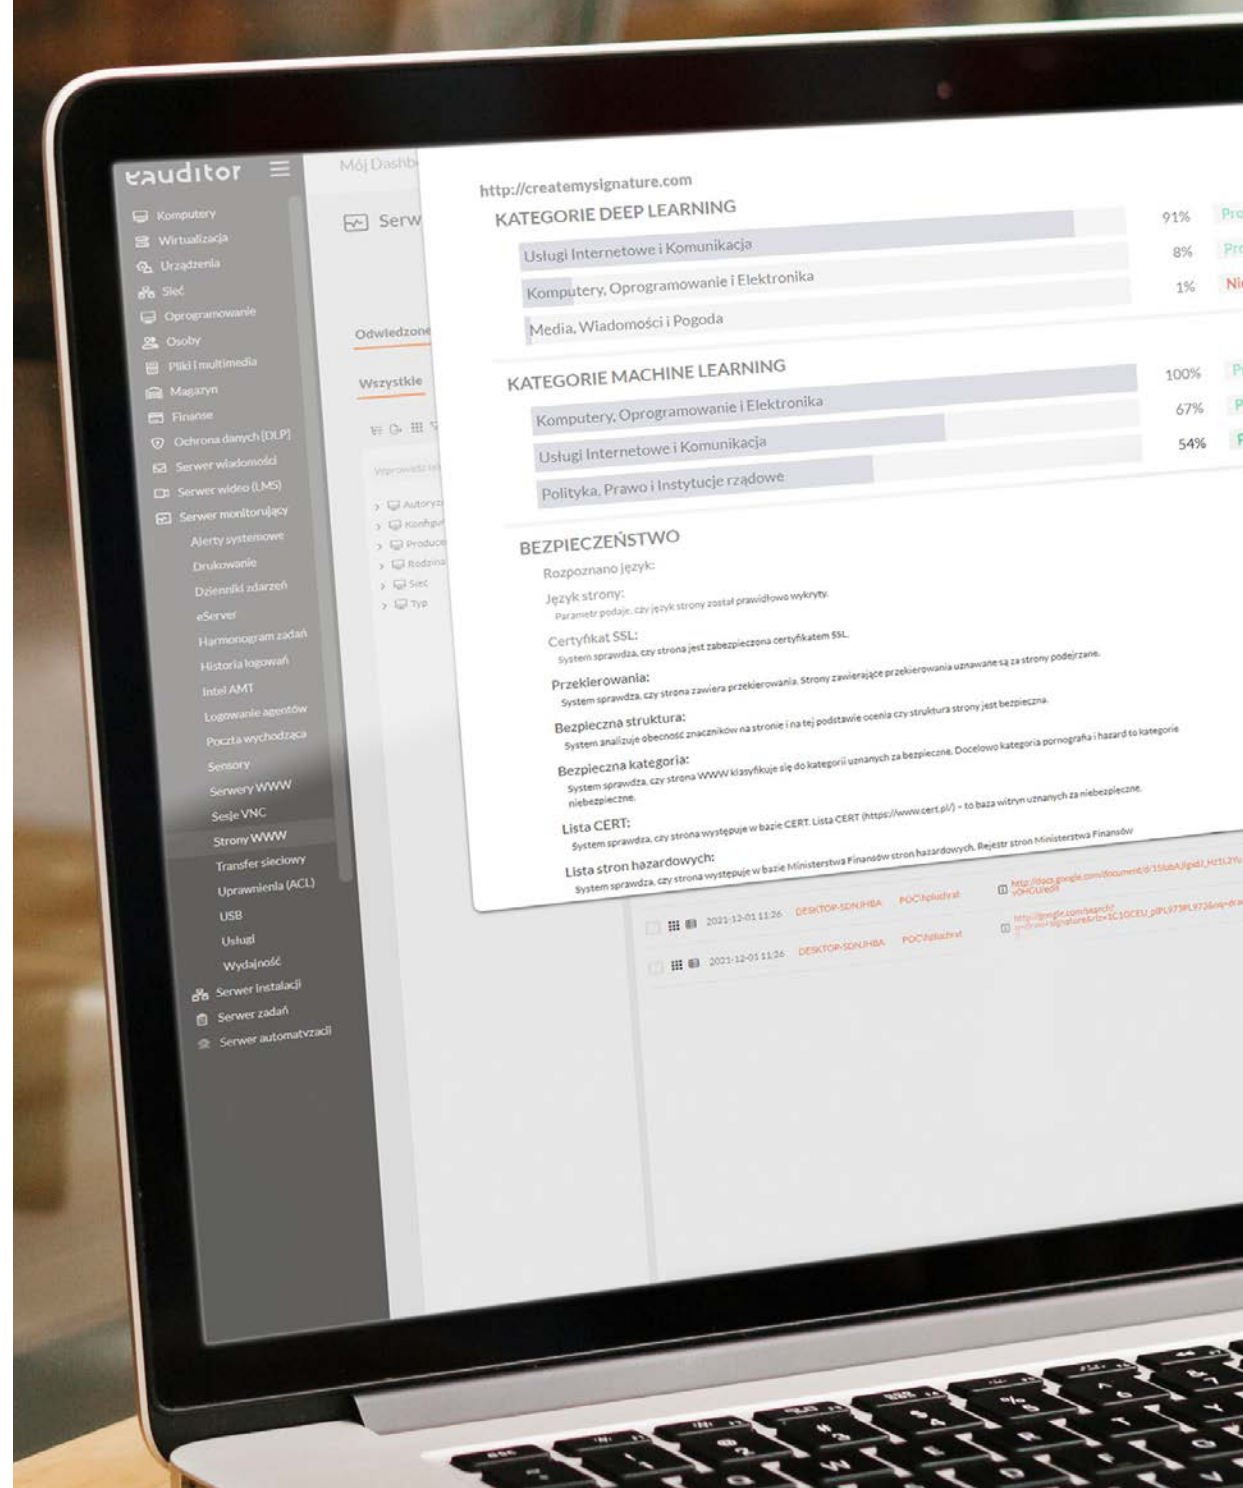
eauditor

Komputery
Wirtualizacja
Urządzenia
Sieć
Oprogramowanie
Osoby
Pliki i multimedia
Magazyn
Finanse
Ochrona danych (DLP)
Serwer wiadomości
Serwer wideo (LMS)
Serwer monitorujący
Alerty systemowe
Drukowanie
Dzienniki zdarzeń
eServer
Harmonogram zadań
Historia logowań
Intel AMT
Logowanie agentów
Poczta wychodząca
Sensory
Serwery WWW
Sesje VNC
Strony WWW
Transfer sieciowy
Uprawnienia (ACL)
USB
Usługi
Wydajność
Serwer instalacji
Serwer zadań
Serwer automatyzacji

Mój Dashb
Serw
Odwiedzone
Wszystkie
Autory
Konfigu
Produce
Rodzina
Sieć
Typ

http://createmysignature.com
KATEGORIE DEEP LEARNING
Usługi Internetowe i Komunikacja 91% Pro
Komputery, Oprogramowanie i Elektronika 8% Pro
Media, Wiadomości i Pogoda 1% Ni

KATEGORIE MACHINE LEARNING
Komputery, Oprogramowanie i Elektronika 100% P
Usługi Internetowe i Komunikacja 67% P
Polityka, Prawo i Instytucje rządowe 54% P

BEZPIECZEŃSTWO
Rozpoznano język:
Język strony:
Parametr podaje, czy język strony został prawidłowo wykryty.
Certyfikat SSL:
System sprawdza, czy strona jest zabezpieczona certyfikatem SSL.
Przekierowania:
System sprawdza, czy strona zawiera przekierowania. Strony zawierające przekierowania uznawane są za strony podejrzane.
Bezpieczna struktura:
System analizuje obecność znaczników na stronie i na tej podstawie ocenia czy struktura strony jest bezpieczna.
Bezpieczna kategoria:
System sprawdza, czy strona WWW klasyfikuje się do kategorii uznanych za bezpieczne. Docelowo kategoria pornografia i hazard to kategorie niebezpieczne.
Lista CERT:
System sprawdza, czy strona występuje w bazie CERT. Lista CERT (https://www.cert.pl/) - to baza witryn uznanych za niebezpieczne.
Lista stron hazardowych:
System sprawdza, czy strona występuje w bazie Ministerstwa Finansów stron hazardowych. Rejestr stron Ministerstwa Finansów

2021-12-01 11:26 DESKTOP-SDNJHBA POC\pluchrat http://docs.google.com/document/d/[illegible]
2021-12-01 11:26 DESKTOP-SDNJHBA POC\pluchrat http://google.com/search?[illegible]